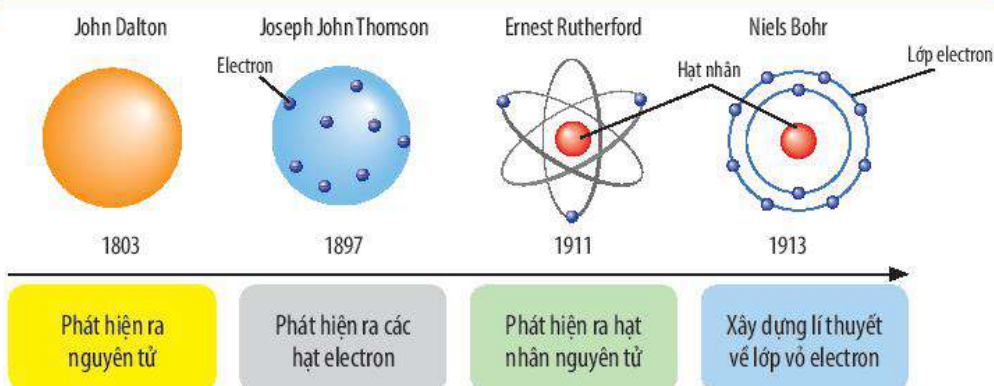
John Dalton

Joseph John Thomson

Electron

Ernest Rutherford

Hạt nhân

Niels Bohr

Lớp electron

1803

1897

1911

1913

Phát hiện ra nguyên tử

Phát hiện ra các hạt electron

Phát hiện ra hạt nhân nguyên tử

Xây dựng lí thuyết về lớp vỏ electron